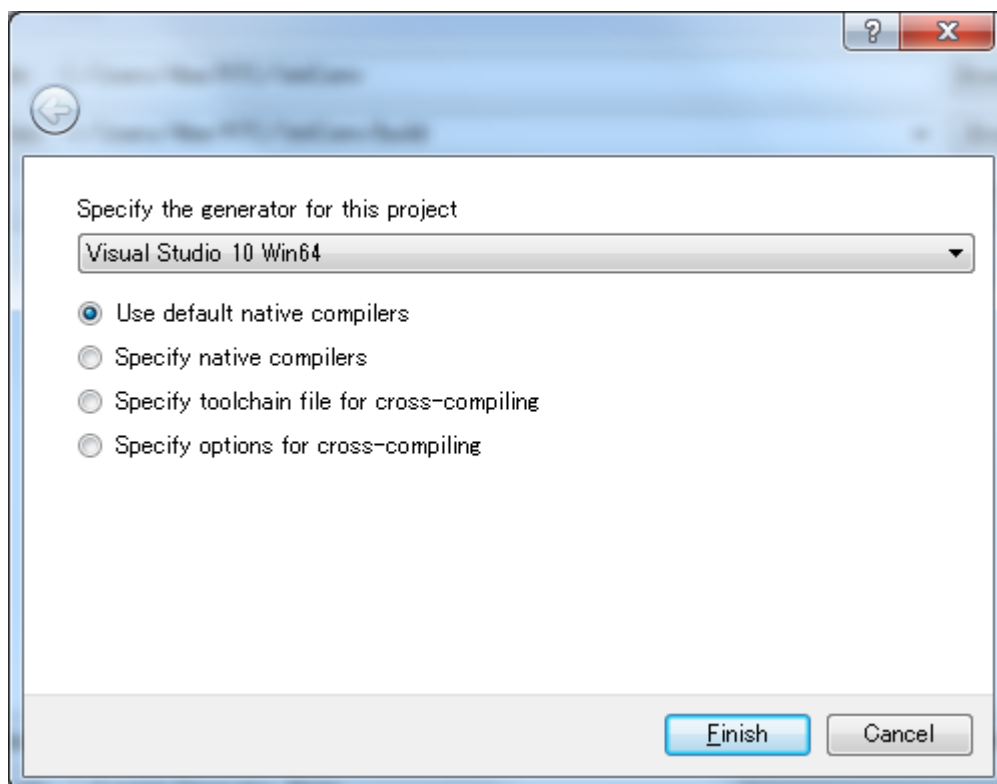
?
X

Specify the generator for this project

Visual Studio 10 Win64

Use default native compilers

Specify native compilers

Specify toolchain file for cross-compiling

Specify options for cross-compiling

Finish

Cancel